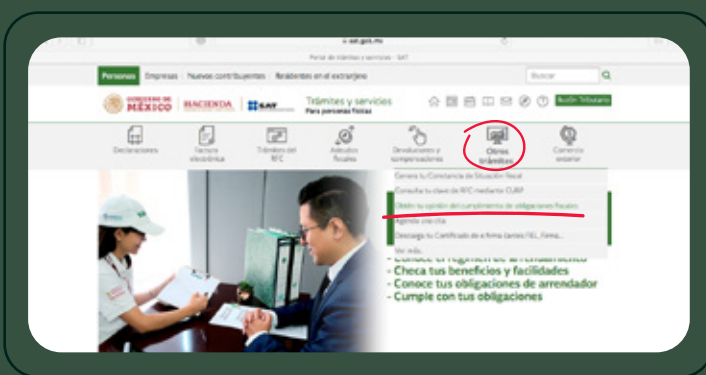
sat.gob.mx

Portal de trámites y servicios - SAT

Personas Empresas Nuevos contribuyentes Residentes en el extranjero

Buscar

GOBIERNO DE MÉXICO HACIENDA SAT

Trámites y servicios
Para personas físicas

Buzón Tributario

Declaraciones

Factura electrónica

Trámites del RFC

Adeudos fiscales

Devoluciones y compensaciones

Otros trámites

Comercio exterior

Genera tu Constancia de Situación Fiscal

Consulta tu clave de RFC mediante CURP

Obtén tu opinión del cumplimiento de obligaciones fiscales

Agenda una cita

Descarga tu Certificado de e.firma (antes FIEL, Firma...

Ver más

- Conoce el régimen de arrendamiento
- Checa tus beneficios y facilidades
- Conoce tus obligaciones de arrendador
- Cumple con tus obligaciones